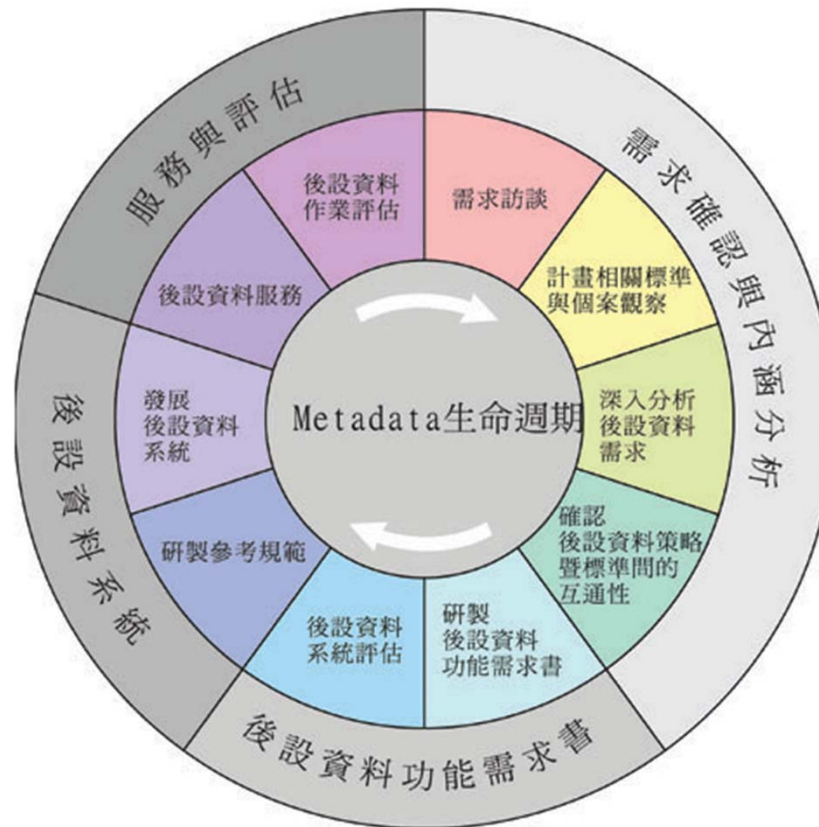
服務與評估

需求確認與內涵分析

後設資料系統

後設資料功能需求書

後設資料作業評估

需求訪談

計畫相關標準與個案觀察

深入分析後設資料需求

確認後設資料策略暨標準間的互通性

研製後設資料功能需求書

後設資料系統評估

研製參考規範

發展後設資料系統

後設資料服務

Metadata生命週期